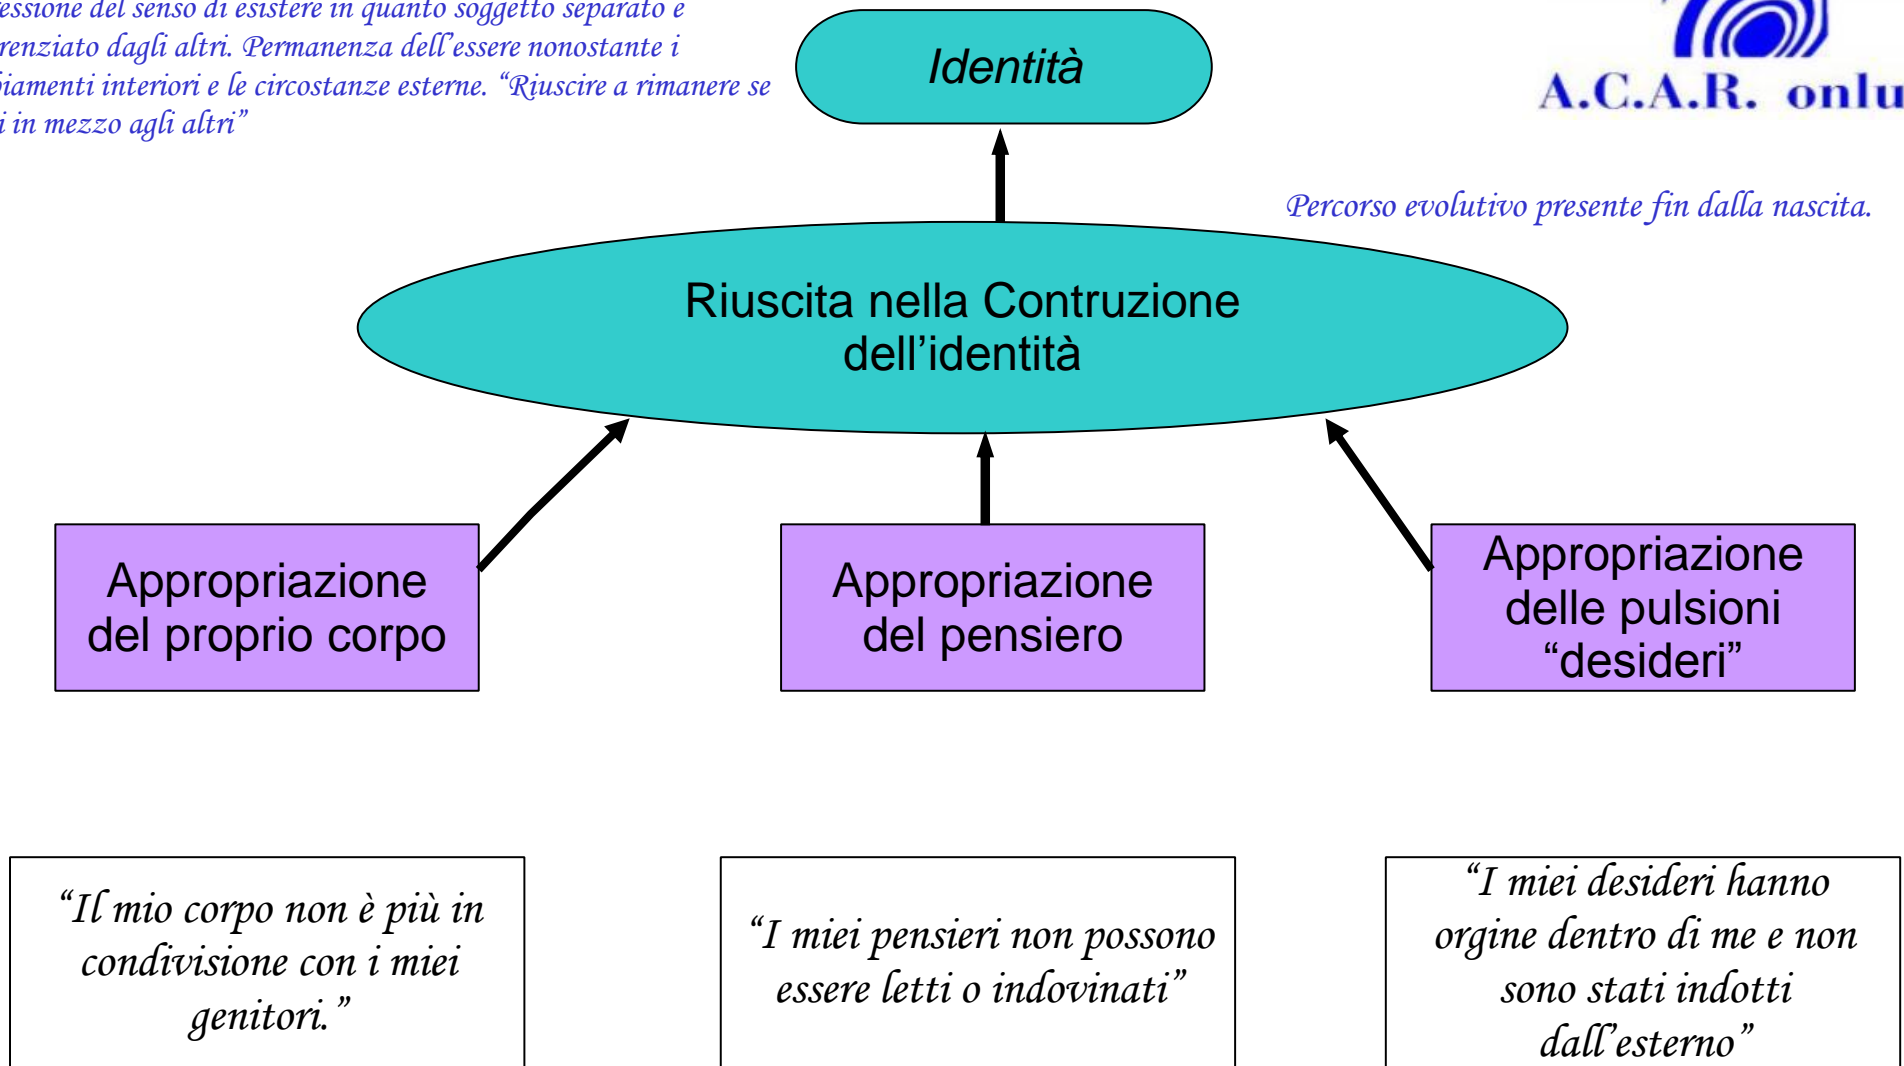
essione del senso di esistere in quanto soggetto separato e renziato dagli altri. Permanenza dell'essere nonostante i biamenti interiori e le circostanze esterne. "Riuscire a rimanere se i in mezzo agli altri"

Identità

A.C.A.R. onlu

Percorso evolutivo presente fin dalla nascita.

Riuscita nella Contruzione dell'identità

Appropriazione del proprio corpo

Appropriazione del pensiero

Appropriazione delle pulsioni "desideri"

"Il mio corpo non è più in condivisione con i miei genitori."

"I miei pensieri non possono essere letti o indovinati"

"I miei desideri hanno orgine dentro di me e non sono stati indotti dall'esterno"